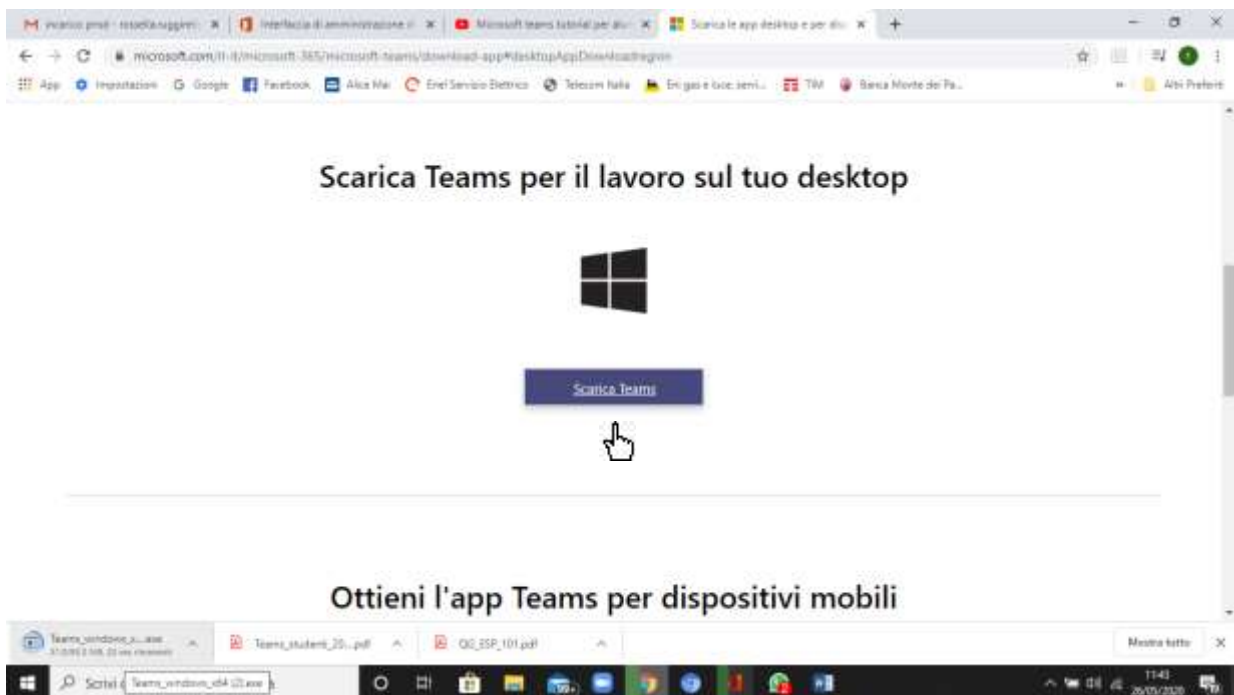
incarico prod - rossella ruggieri | Interfaccia di amministrazione | Microsoft teams tutorial per alu | Scarica le app desktop e per dis

microsoft.com/it-it/microsoft-365/microsoft-teams/download-app#desktopAppDownloadregion

App Impostazioni Google Facebook Alice Mai Enel Servizio Elettrico Telecom Italia Eni gas e luce: servi... TIM Banca Monte dei Pa... Altri Preferiti

Scarica Teams per il lavoro sul tuo desktop

Scarica Teams

Ottieni l'app Teams per dispositivi mobili

Teams_windows_x....exe | Teams_student_20....pdf | QG_ESP_101.pdf | Mostra tutto

Scrivi Teams_windows_x64 (2).exe

11:43 26/05/2020